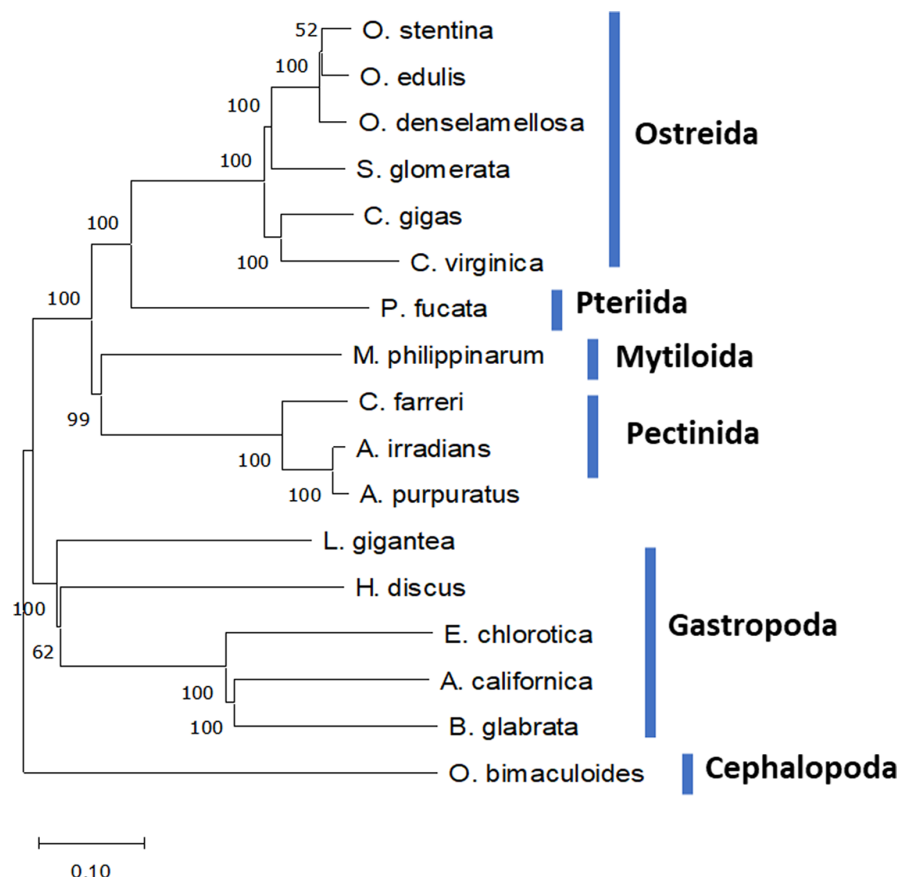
52
O. stentina
100
O. edulis
100
O. denselamellosa
100
S. glomerata
100
C. gigas
100
C. virginica
100
P. fucata
M. philippinarum
99
C. farreri
100
A. irradians
100
A. purpuratus
L. gigantea
H. discus
100
62
E. chlorotica
100
A. californica
100
B. glabrata
O. bimaculoides

Ostreida
Pteriida
Mytiloida
Pectinida
Gastropoda
Cephalopoda

0.10